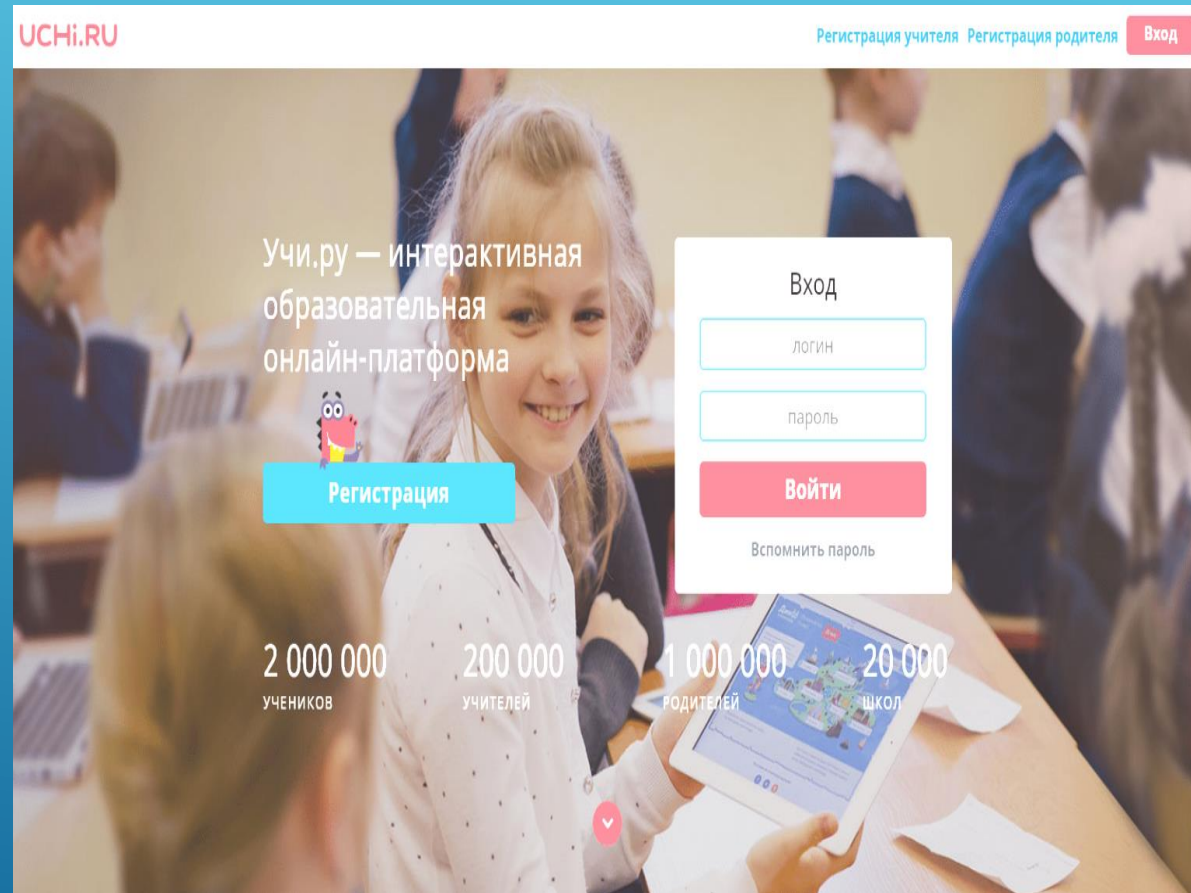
UCHi.RU

Регистрация учителя Регистрация родителя Вход

Учи.ру — интерактивная образовательная онлайн-платформа

Регистрация

Вход

логин

пароль

Войти

Вспомнить пароль

2 000 000
УЧЕНИКОВ

200 000
УЧИТЕЛЕЙ

1 000 000
РОДИТЕЛЕЙ

20 000
ШКОЛ